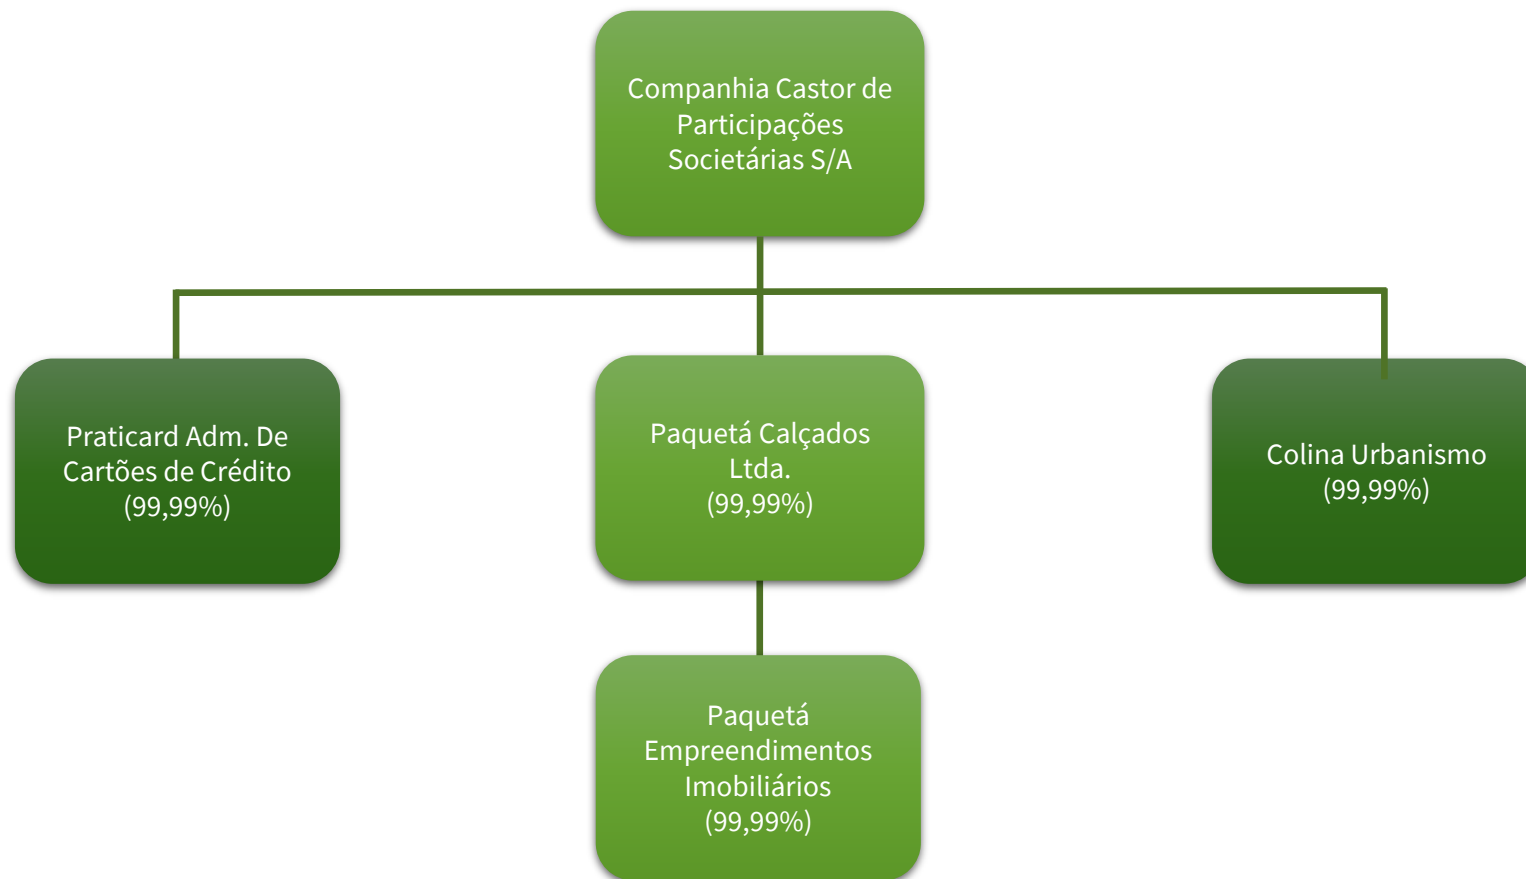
Companhia Castor de Participações Societárias S/A

Praticard Adm. De Cartões de Crédito (99,99%)

Paquetá Calçados Ltda. (99,99%)

Colina Urbanismo (99,99%)

Paquetá Empreendimentos Imobiliários (99,99%)